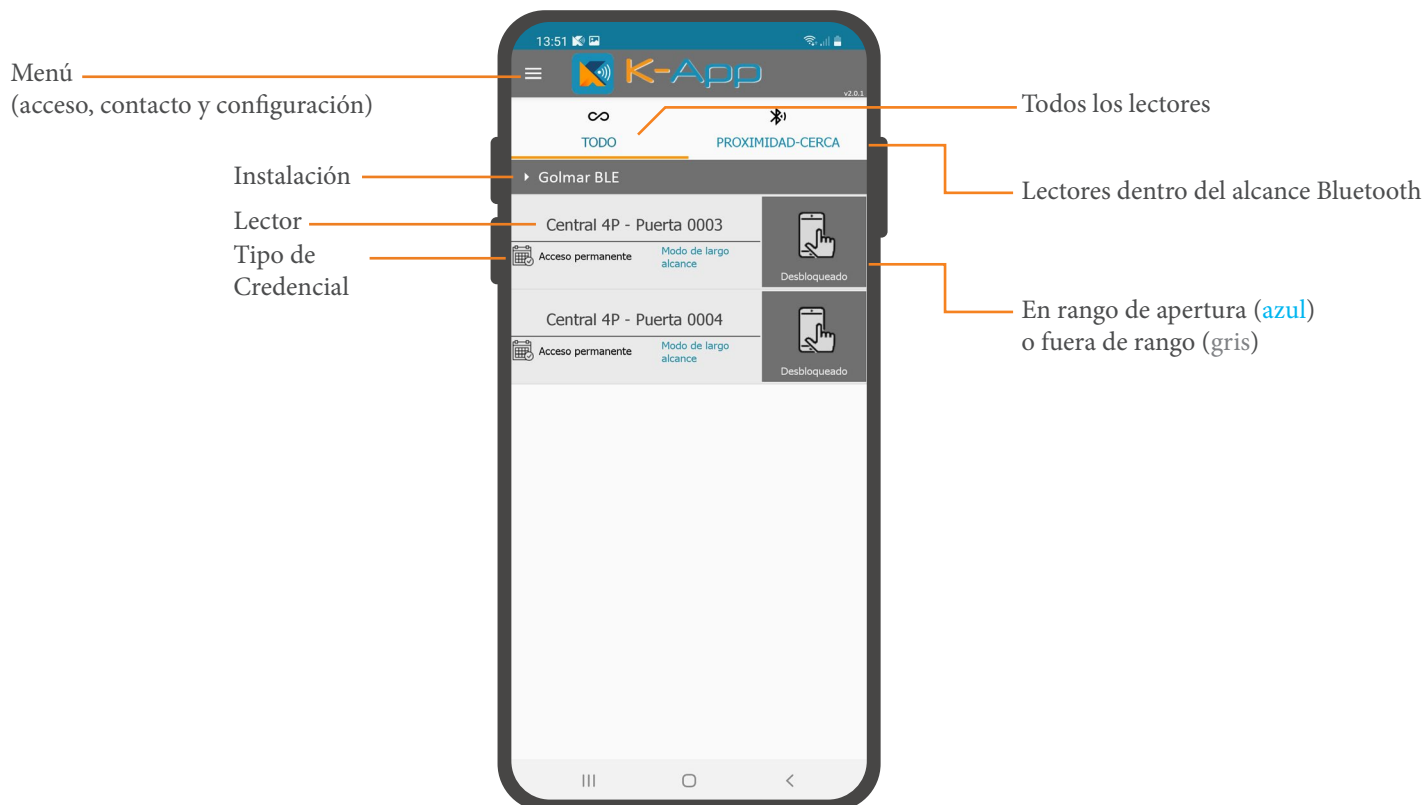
Menú
(acceso, contacto y configuración)

13:51

K-App

v2.0.1

Todos los lectores

TODO

PROXIMIDAD-CERCA

Instalación

Golmar BLE

Lectores dentro del alcance Bluetooth

Lector

Central 4P - Puerta 0003

Tipo de Credencial

Acceso permanente

Modo de largo alcance

Desbloqueado

En rango de apertura (azul)
o fuera de rango (gris)

Central 4P - Puerta 0004

Acceso permanente

Modo de largo alcance

Desbloqueado